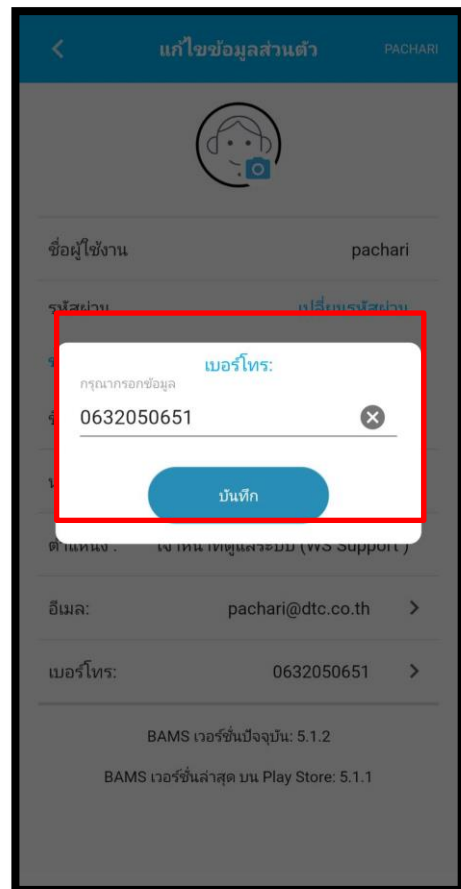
< แก้ไขข้อมูลส่วนตัว PACHARI

ชื่อผู้ใช้งาน pachari

รหัสผ่าน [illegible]

เบอร์โทร:
กรุณากรอกข้อมูล
0632050651

บันทึก

ตำแหน่ง : เจ้าหน้าที่ดูแลระบบ (WS Support)

อีเมล: pachari@dtc.co.th >

เบอร์โทร: 0632050651 >

BAMS เวอร์ชั่นปัจจุบัน: 5.1.2

BAMS เวอร์ชั่นล่าสุด บน Play Store: 5.1.1